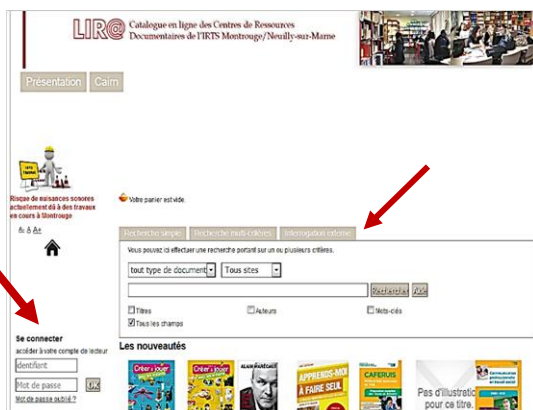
LIR@ Catalogue en ligne des Centres de Ressources Documentaires de l'IRTS Montrouge/Neuilly-sur-Marne

Présentation Cairn

Risque de nuisances sonores actuellement dû à des travaux en cours à Montrouge

A- A A+

Votre panier est vide.

Recherche simple | Recherche multi-critères | Interrogation externe

Vous pouvez ici effectuer une recherche portant sur un ou plusieurs critères.

tout type de document | Tous sites

Rechercher | Aide

Titres | Auteurs | Mots-clés
Tous les champs

Se connecter
accéder à votre compte de lecteur
Identifiant
Mot de passe
OK
Mot de passe oublié ?

Les nouveautés

Créer & jouer
Créer & jouer
APPRENDS-MOI À FAIRE SEUL
CAFERUIS
Pas d'illustration pour ce titre.